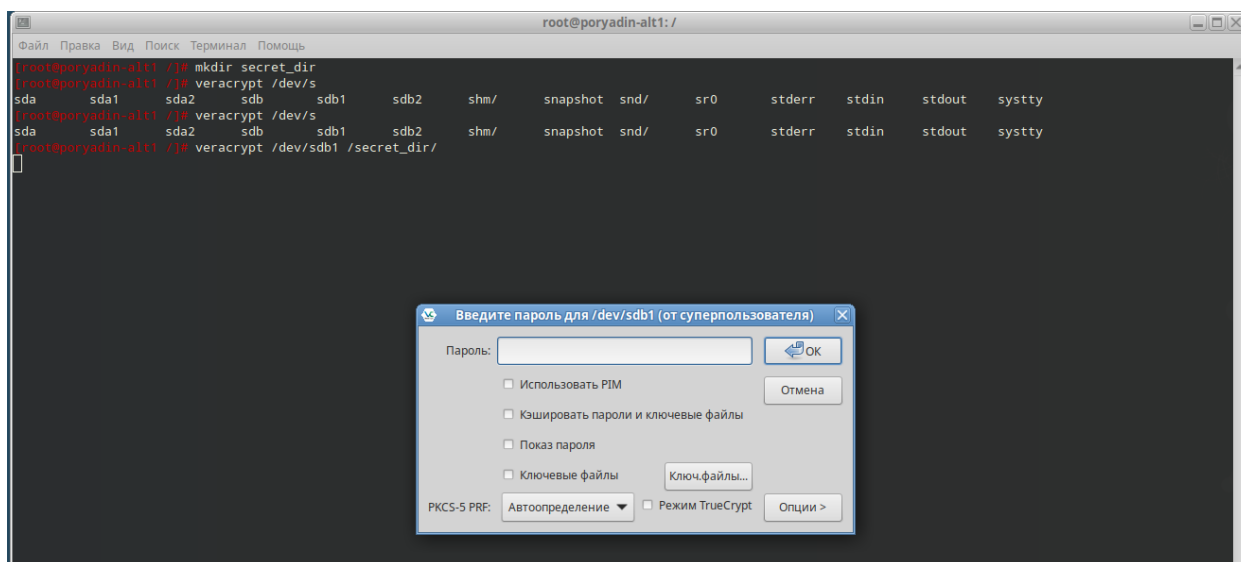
root@poryadin-alt1: /

Файл Правка Вид Поиск Терминал Помощь

[root@poryadin-alt1 /]# mkdir secret_dir
[root@poryadin-alt1 /]# veracrypt /dev/s
sda sda1 sda2 sdb sdb1 sdb2 shm/ snapshot snd/ sr0 stderr stdin stdout systty
[root@poryadin-alt1 /]# veracrypt /dev/s
sda sda1 sda2 sdb sdb1 sdb2 shm/ snapshot snd/ sr0 stderr stdin stdout systty
[root@poryadin-alt1 /]# veracrypt /dev/sdb1 /secret_dir/

Введите пароль для /dev/sdb1 (от суперпользователя)

Пароль:

OK

Использовать PIM

Отмена

Кэшировать пароли и ключевые файлы

Показ пароля

Ключевые файлы

Ключ.файлы...

PKCS-5 PRF: Автоопределение

Режим TrueCrypt

Опции >